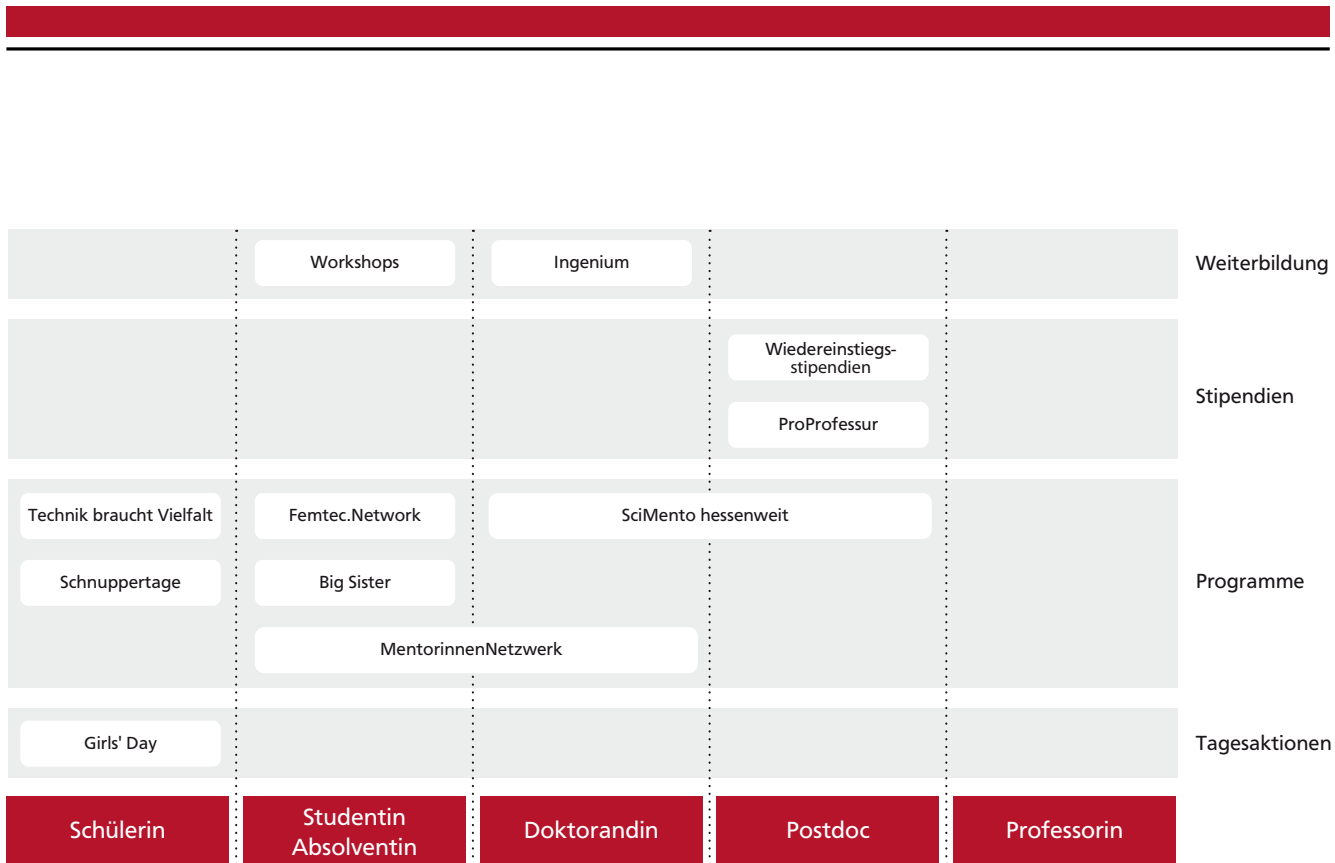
Workshops

Ingenium

Weiterbildung

Wiedereinstiegsstipendien

ProProfessur

Stipendien

Technik braucht Vielfalt

Femtec.Network

SciMento hessenweit

Schnuppertage

Big Sister

Programme

MentorinnenNetzwerk

Girls' Day

Tagesaktionen

| Schülerin | Studentin Absolventin | Doktorandin | Postdoc | Professorin |
|---|---|---|---|---|